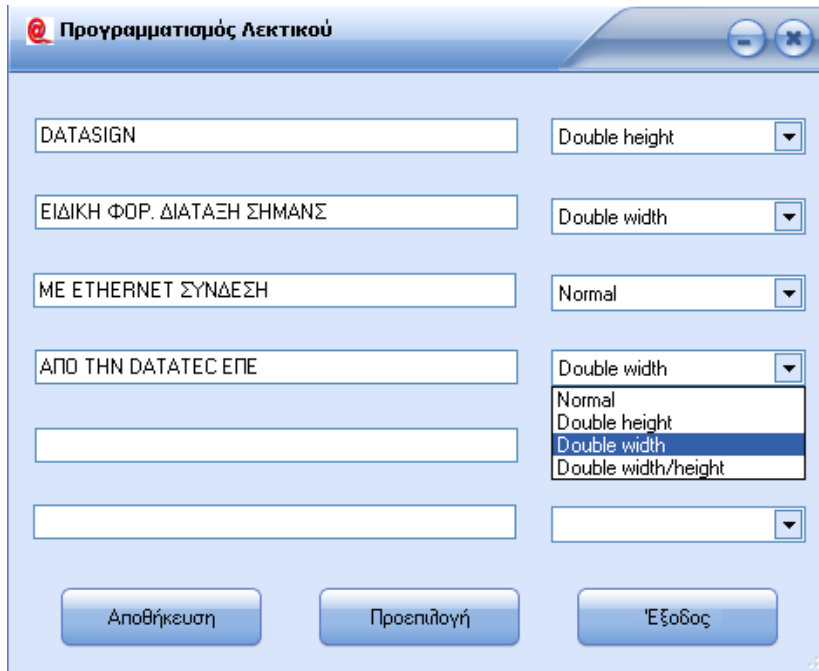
@ Προγραμματισμός Λεκτικού

DATASIGN
Double height

ΕΙΔΙΚΗ ΦΟΡ. ΔΙΑΤΑΞΗ ΣΗΜΑΝΣ
Double width

ΜΕ ETHERNET ΣΥΝΔΕΣΗ
Normal

ΑΠΟ ΤΗΝ DATATEC ΕΠΕ
Double width

Normal
Double height
Double width
Double width/height

Αποθήκευση
Προεπιλογή
Έξοδος